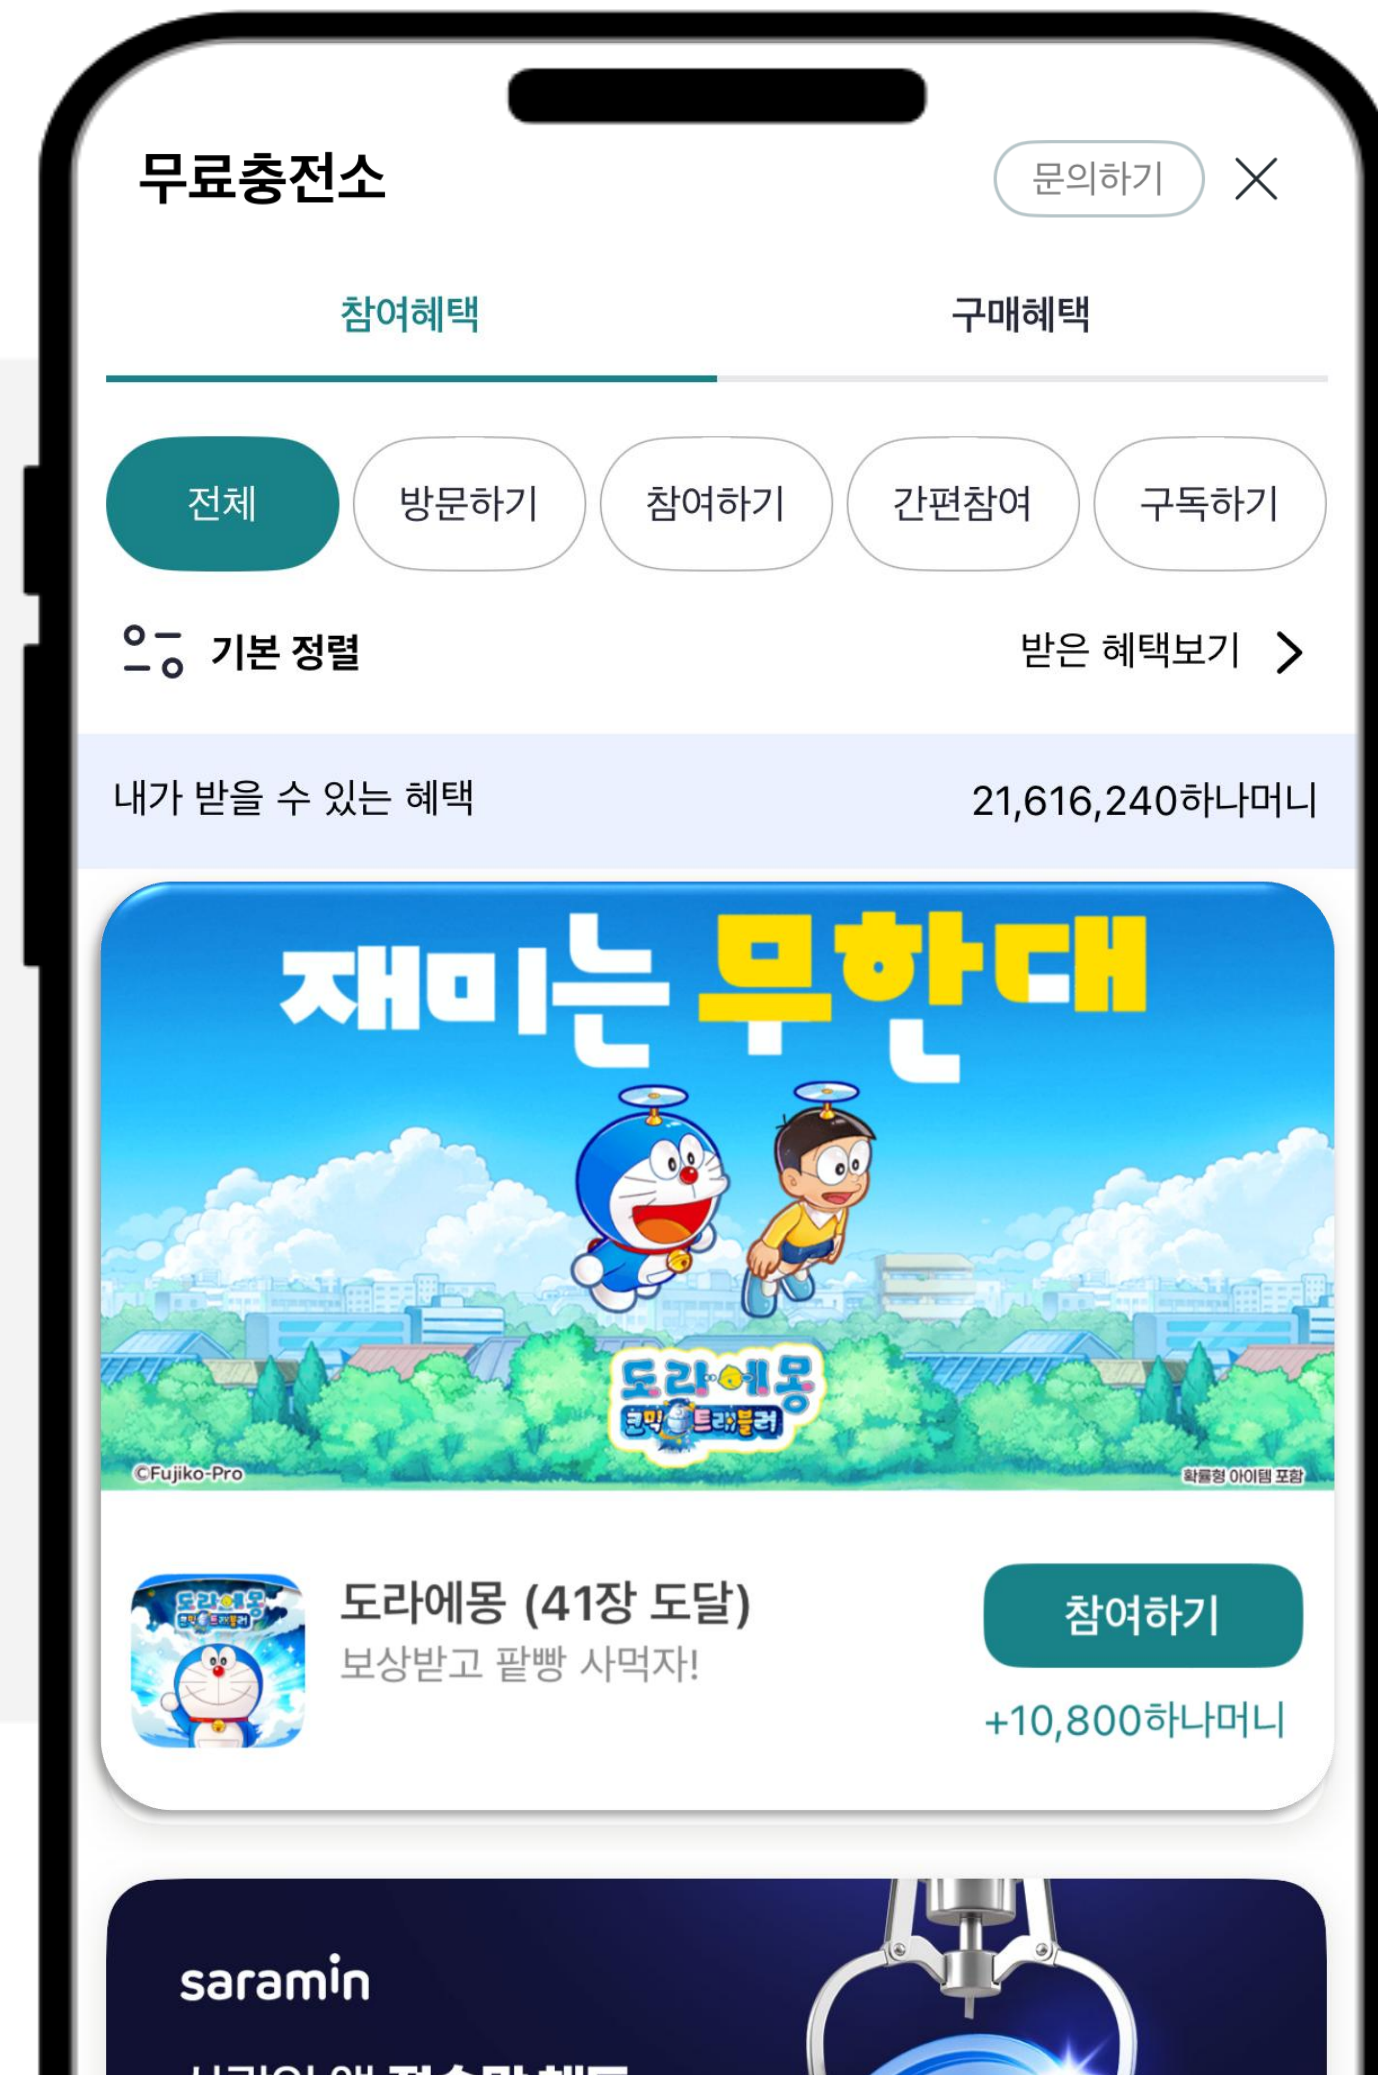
무료충전소

문의하기

참여혜택

구매혜택

전체

방문하기

참여하기

간편참여

구독하기

기본 정렬

받은 혜택보기

내가 받을 수 있는 혜택

21,616,240하나머니

재미는 무한대

도라에몽 코믹 트래블러

©Fujiko-Pro

확률형 아이템 포함

도라에몽 (41장 도달)

보상받고 팥빵 사먹자!

참여하기

+10,800하나머니

saramin

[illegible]